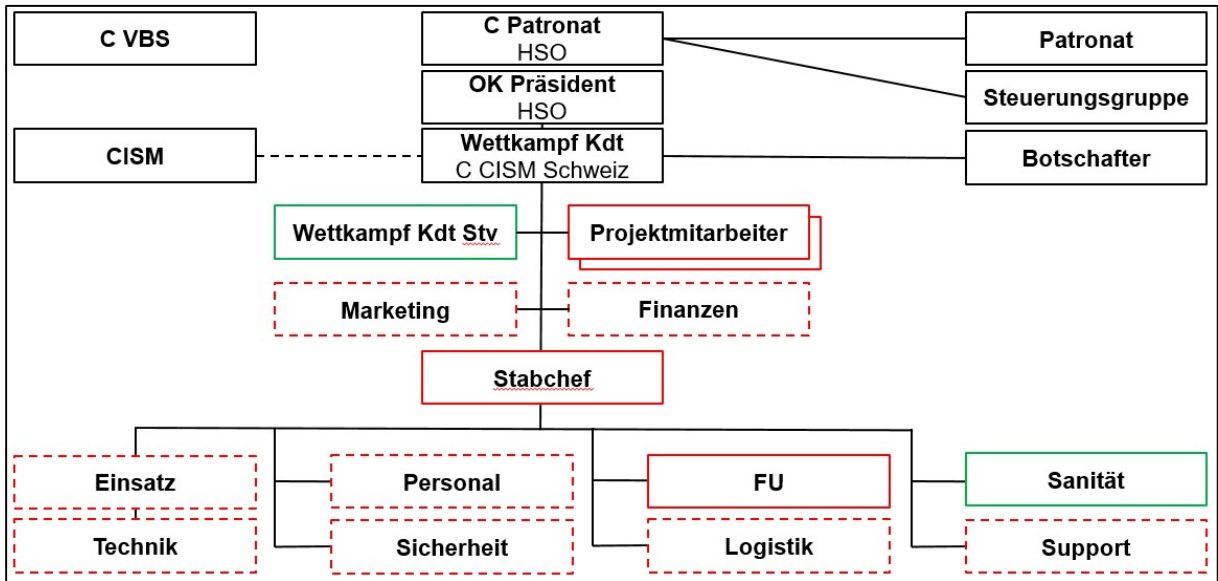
C VBS

C Patronat
HSO

Patronat

Steuerungsgruppe

OK Präsident
HSO

CISM

Wettkampf Kdt
C CISM Schweiz

Botschafter

Wettkampf Kdt Stv

Projektmitarbeiter

Marketing

Finanzen

Stabchef

Einsatz

Technik

Personal

Sicherheit

FU

Logistik

Sanität

Support